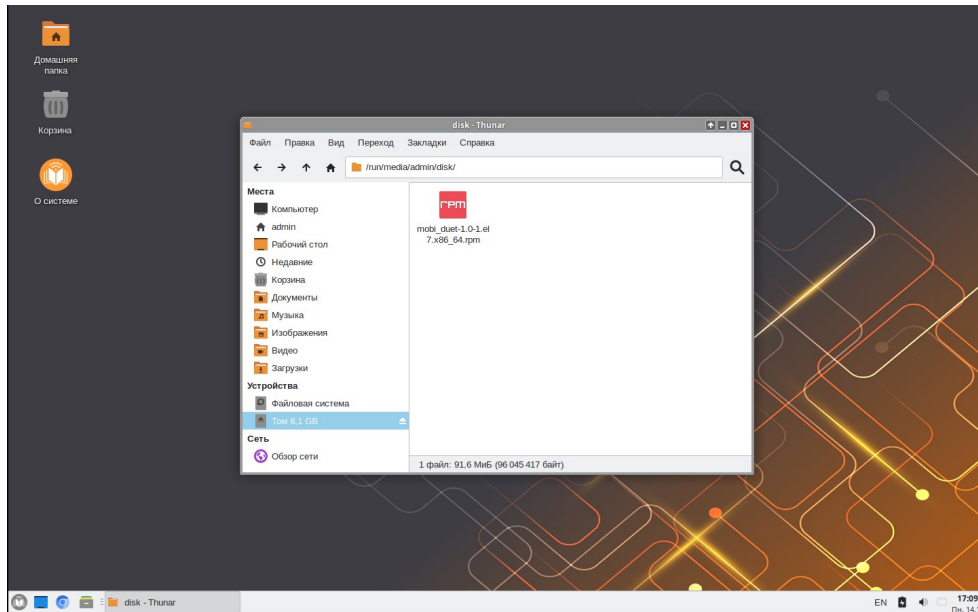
Домашняя папка

Корзина

О системе

disk - Thunar

Файл Правка Вид Переход Закладки Справка

/run/media/admin/disk/

Места
Компьютер
admin
Рабочий стол
Недавние
Корзина
Документы
Музыка
Изображения
Видео
Загрузки
Устройства
Файловая система
Том 8,1 GB
Сеть
Обзор сети

rpm
mobi_duet-1.0-1.el7.x86_64.rpm

1 файл: 91,6 МиБ (96 045 417 байт)

disk - Thunar

EN 17:09
Пн, 14